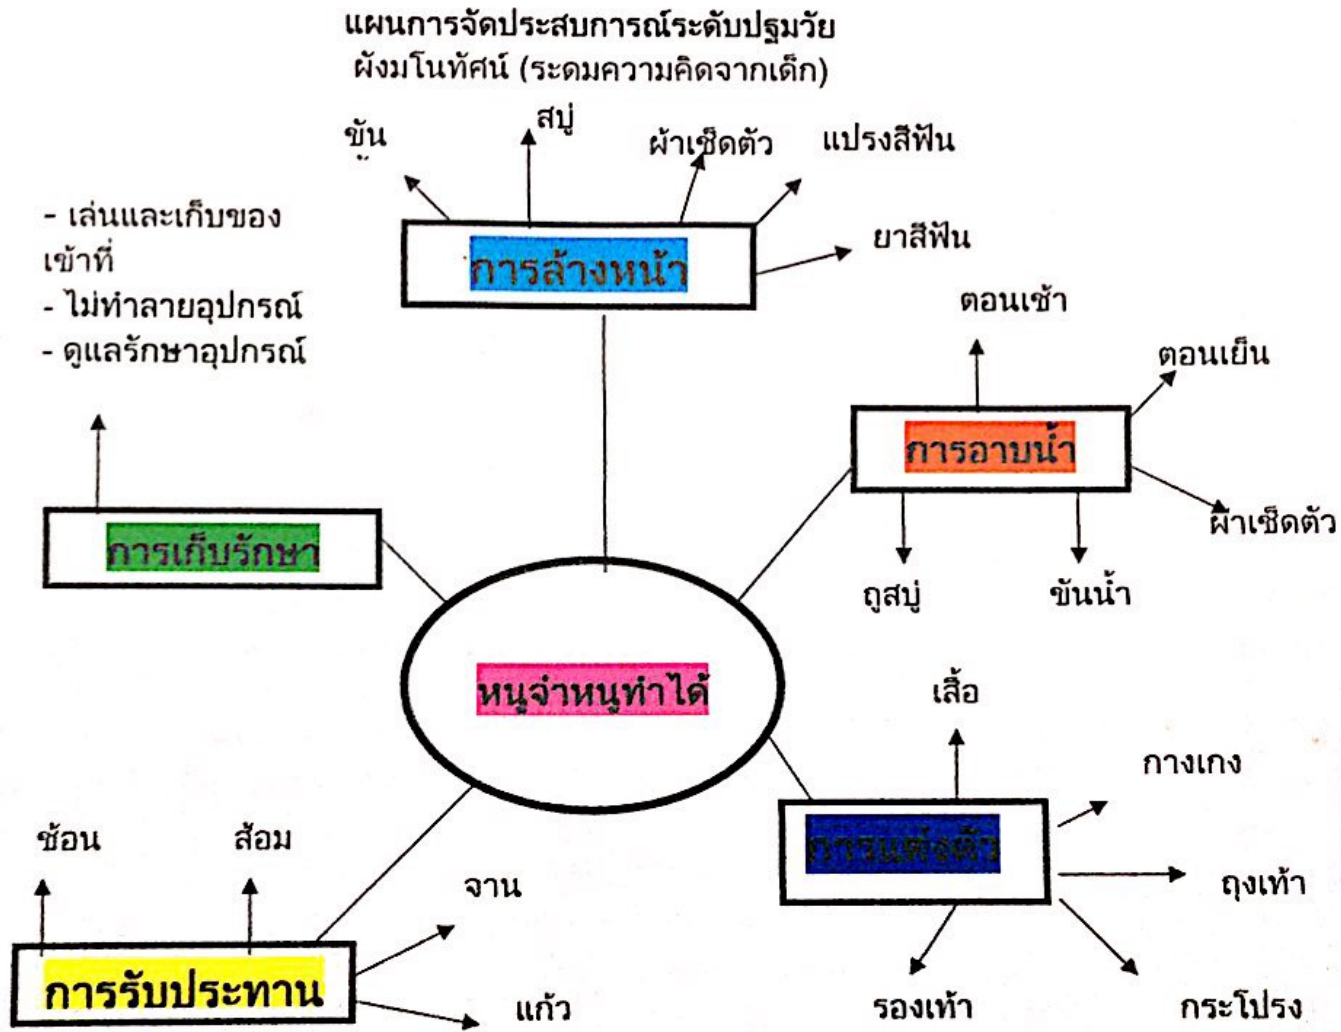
แผนการจัดประสบการณ์ระดับปฐมวัย
ผังมโนทัศน์ (ระดมความคิดจากเด็ก)

ขัน
สบู่
ผ้าเช็ดตัว
แปรงสีฟัน
การล้างหน้า
ยาสีฟัน

- เล่นและเก็บของเข้าที่
- ไม่ทำลายอุปกรณ์
- ดูแลรักษาอุปกรณ์

การเก็บรักษา

ตอนเช้า
ตอนเย็น
การอาบน้ำ
ผ้าเช็ดตัว
ถูสบู่
ขันน้ำ

หนูจำหนูทำได้

เสื้อ
กางเกง
การแต่งตัว
ถุงเท้า
รองเท้า
กระโปรง

ช้อน
ส้อม
จาน
การรับประทาน
แก้ว